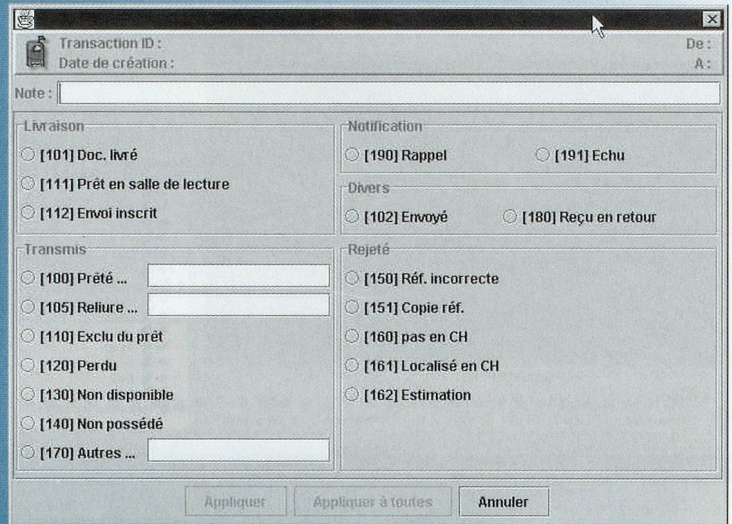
Transaction ID :
Date de création :

De :
A :

Note :

Livraison
[101] Doc. livré
[111] Prêt en salle de lecture
[112] Envoi inscrit

Notification
[190] Rappel
[191] Echu

Divers
[102] Envoyé
[180] Reçu en retour

Transmis
[100] Prêté ...
[105] Reliure ...
[110] Exclu du prêt
[120] Perdu
[130] Non disponible
[140] Non possédé
[170] Autres ...

Rejeté
[150] Réf. incorrecte
[151] Copie réf.
[160] pas en CH
[161] Localisé en CH
[162] Estimation

Appliquer
Appliquer à toutes
Annuler